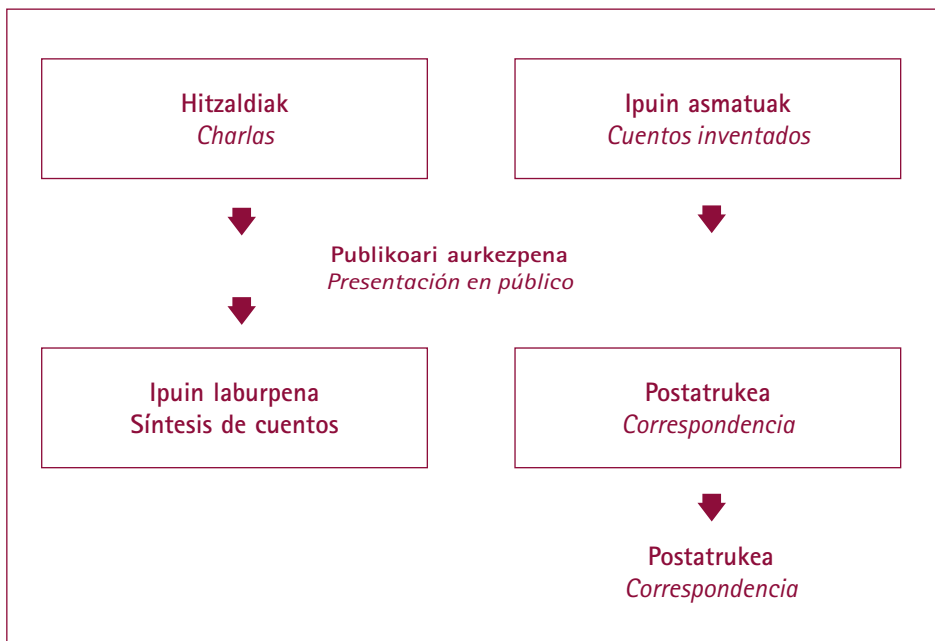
Hitzaldiak
*Charlas*

Ipuin asmatuak
*Cuentos inventados*

Publikoari aurkezpena
*Presentación en público*

Ipuin laburpena
Síntesis de cuentos

Postatrukea
*Correspondencia*

Postatrukea
*Correspondencia*